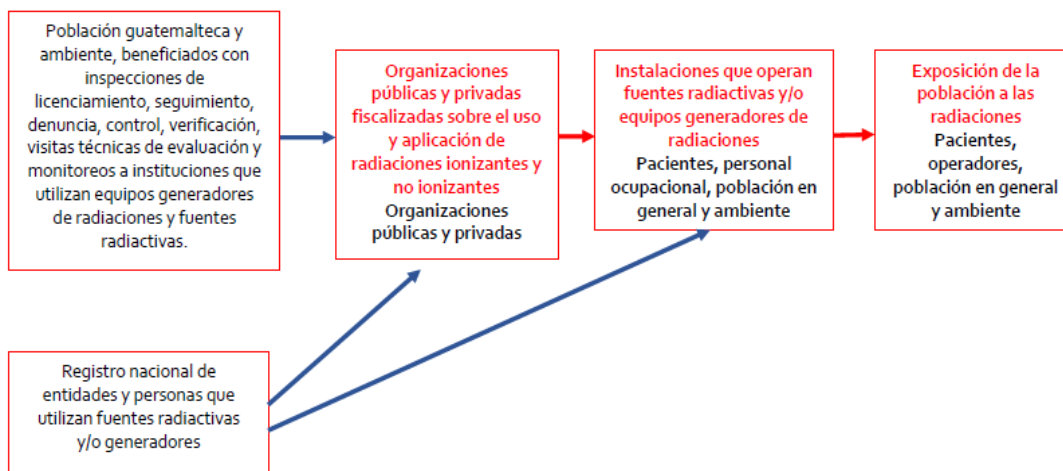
Población guatemalteca y ambiente, beneficiados con inspecciones de licenciamiento, seguimiento, denuncia, control, verificación, visitas técnicas de evaluación y monitoreos a instituciones que utilizan equipos generadores de radiaciones y fuentes radiactivas.

Organizaciones públicas y privadas fiscalizadas sobre el uso y aplicación de radiaciones ionizantes y no ionizantes
Organizaciones públicas y privadas

Instalaciones que operan fuentes radiactivas y/o equipos generadores de radiaciones
Pacientes, personal ocupacional, población en general y ambiente

Exposición de la población a las radiaciones
Pacientes, operadores, población en general y ambiente

Registro nacional de entidades y personas que utilizan fuentes radiactivas y/o generadores